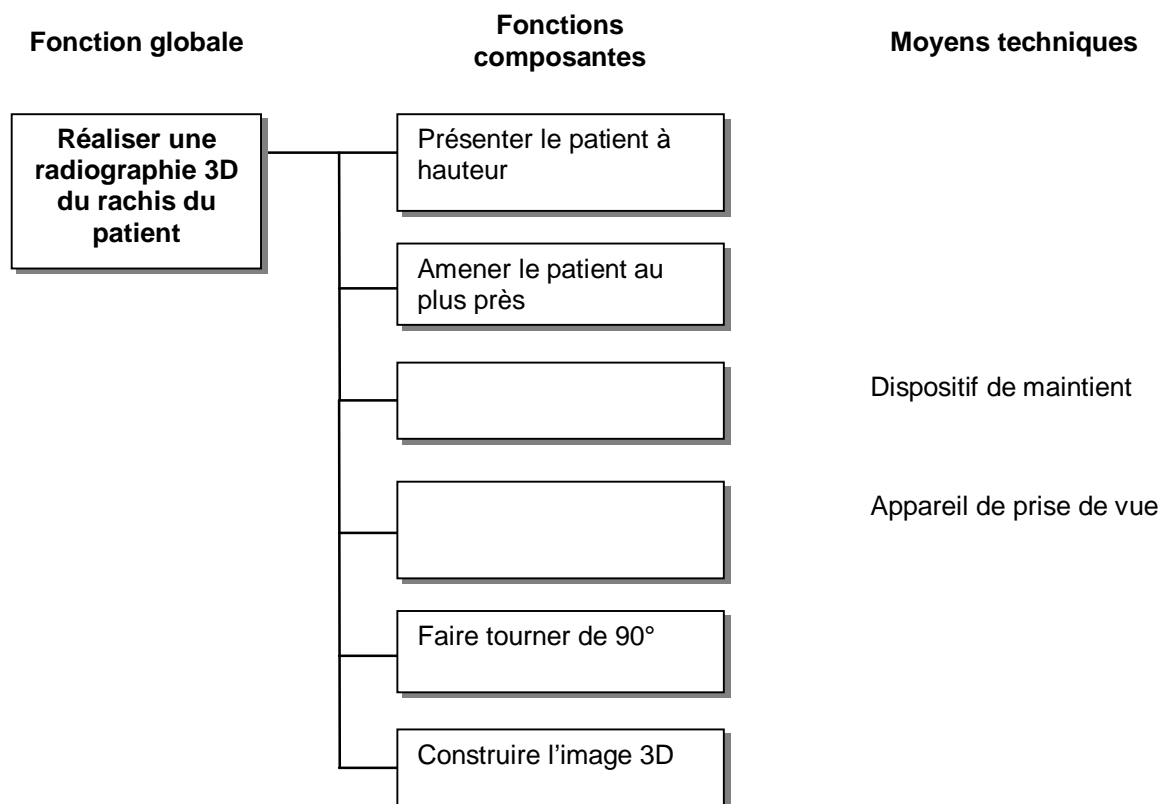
Fonction globale

Fonctions composantes

Moyens techniques

Réaliser une radiographie 3D du rachis du patient

Présenter le patient à hauteur

Amener le patient au plus près

Dispositif de maintient

Appareil de prise de vue

Faire tourner de 90°

Construire l'image 3D